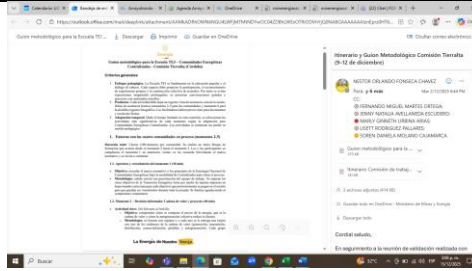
Guion metodológico para la Escuela TEI ... Descargar Imprimir Guardar en OneDrive

Itinerario y Guion Metodológico Comisión Terralta (9-12 de diciembre)

NESTOR ORLANDO FONSECA CHAVEZ
Para: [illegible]
CC:
HERNANDO MIGUEL MARTINEZ ORTEGA;
JENNY NATALIA AVELLANEDA ESCUDERO;
MARIA FERNANDA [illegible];
LISETT RODRIGUEZ PALLARES;
YOREN DANIELA MOLANO CAJAMARCA

Guion metodológico para la ...
Itinerario Comisión de trabaj...

2 archivos adjuntos

Descargar todo

Cordial saludo,

En seguimiento a la reunión de validación realizada con

La Energía de Nuestro Tierra

Buscar